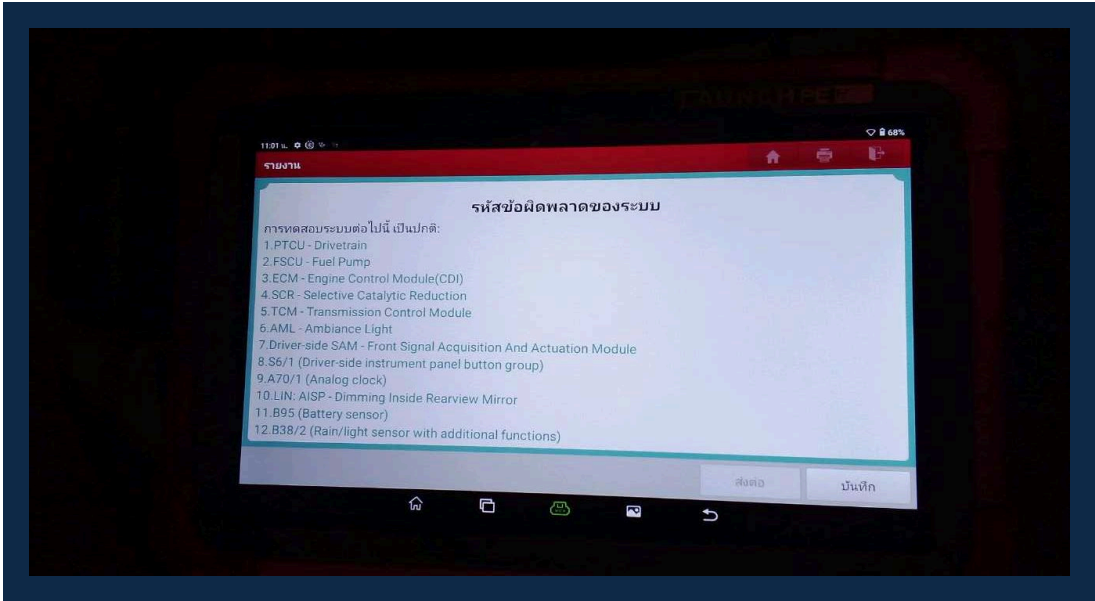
11:01 น.

68%

รายงาน

รหัสข้อผิดพลาดของระบบ

การทดสอบระบบต่อไปนี้ เป็นปกติ:
1.PTCU - Drivetrain
2.FSCU - Fuel Pump
3.ECM - Engine Control Module(CDI)
4.SCR - Selective Catalytic Reduction
5.TCM - Transmission Control Module
6.AML - Ambiance Light
7.Driver-side SAM - Front Signal Acquisition And Actuation Module
8.S6/1 (Driver-side instrument panel button group)
9.A70/1 (Analog clock)
10.LIN: AISP - Dimming Inside Rearview Mirror
11.B95 (Battery sensor)
12.B38/2 (Rain/light sensor with additional functions)

ส่งต่อ

บันทึก